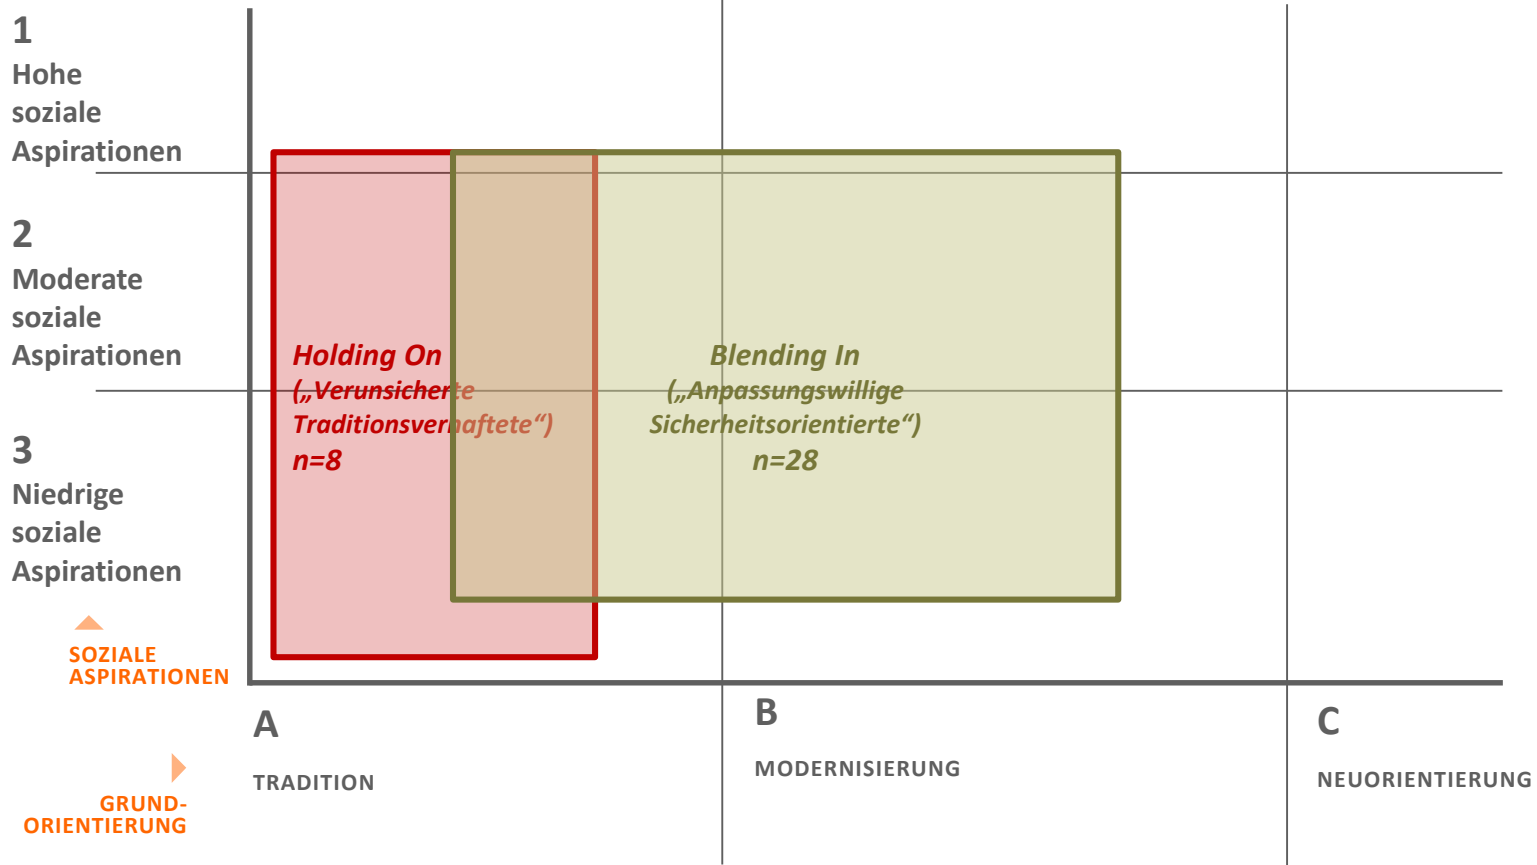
1
Hohe soziale Aspirationen

2
Moderate soziale Aspirationen

3
Niedrige soziale Aspirationen

SOZIALE ASPIRATIONEN

Holding On
(„Verunsicherte Traditionsverhaftete“)
n=8

Blending In
(„Anpassungswillige Sicherheitsorientierte“)
n=28

A
TRADITION

B
MODERNISIERUNG

C
NEUORIENTIERUNG

GRUND-ORIENTIERUNG